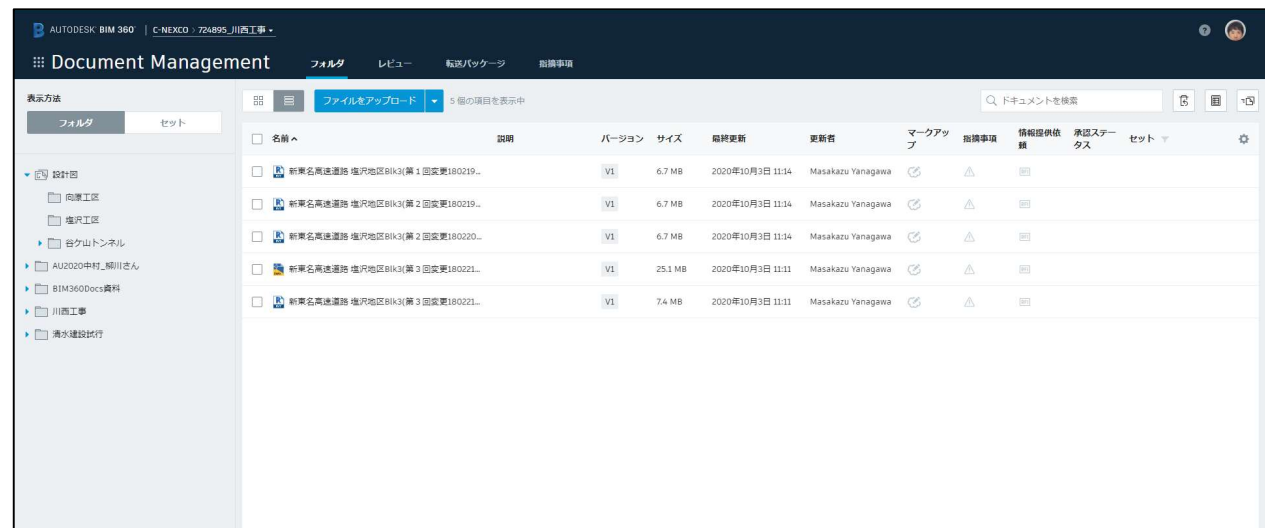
AUTODESK BIM 360 | C-NEXCO > 724895_川西工事

Document Management フォルダ レビュー 転送パッケージ 指摘事項

表示方法

フォルダ セット

設計図
向原工区
塩沢工区
谷ケ山トンネル
AU2020中村_柳川さん
BIM360Docs資料
川西工事
清水建設試行

ファイルをアップロード 5 個の項目を表示中

ドキュメントを検索

| 名前 | 説明 | バージョン | サイズ | 最終更新 | 更新者 | マークアップ | 指摘事項 | 情報提供依頼 | 承認ステータス | セット |
|---|---|---|---|---|---|---|---|---|---|---|
| 新東名高速道路 塩沢地区Blk3(第１回変更180219... | | V1 | 6.7 MB | 2020年10月3日 11:14 | Masakazu Yanagawa | | | | | |
| 新東名高速道路 塩沢地区Blk3(第２回変更180219... | | V1 | 6.7 MB | 2020年10月3日 11:14 | Masakazu Yanagawa | | | | | |
| 新東名高速道路 塩沢地区Blk3(第２回変更180220... | | V1 | 6.7 MB | 2020年10月3日 11:14 | Masakazu Yanagawa | | | | | |
| 新東名高速道路 塩沢地区Blk3(第３回変更180221... | | V1 | 25.1 MB | 2020年10月3日 11:11 | Masakazu Yanagawa | | | | | |
| 新東名高速道路 塩沢地区Blk3(第３回変更180221... | | V1 | 7.4 MB | 2020年10月3日 11:11 | Masakazu Yanagawa | | | | | |